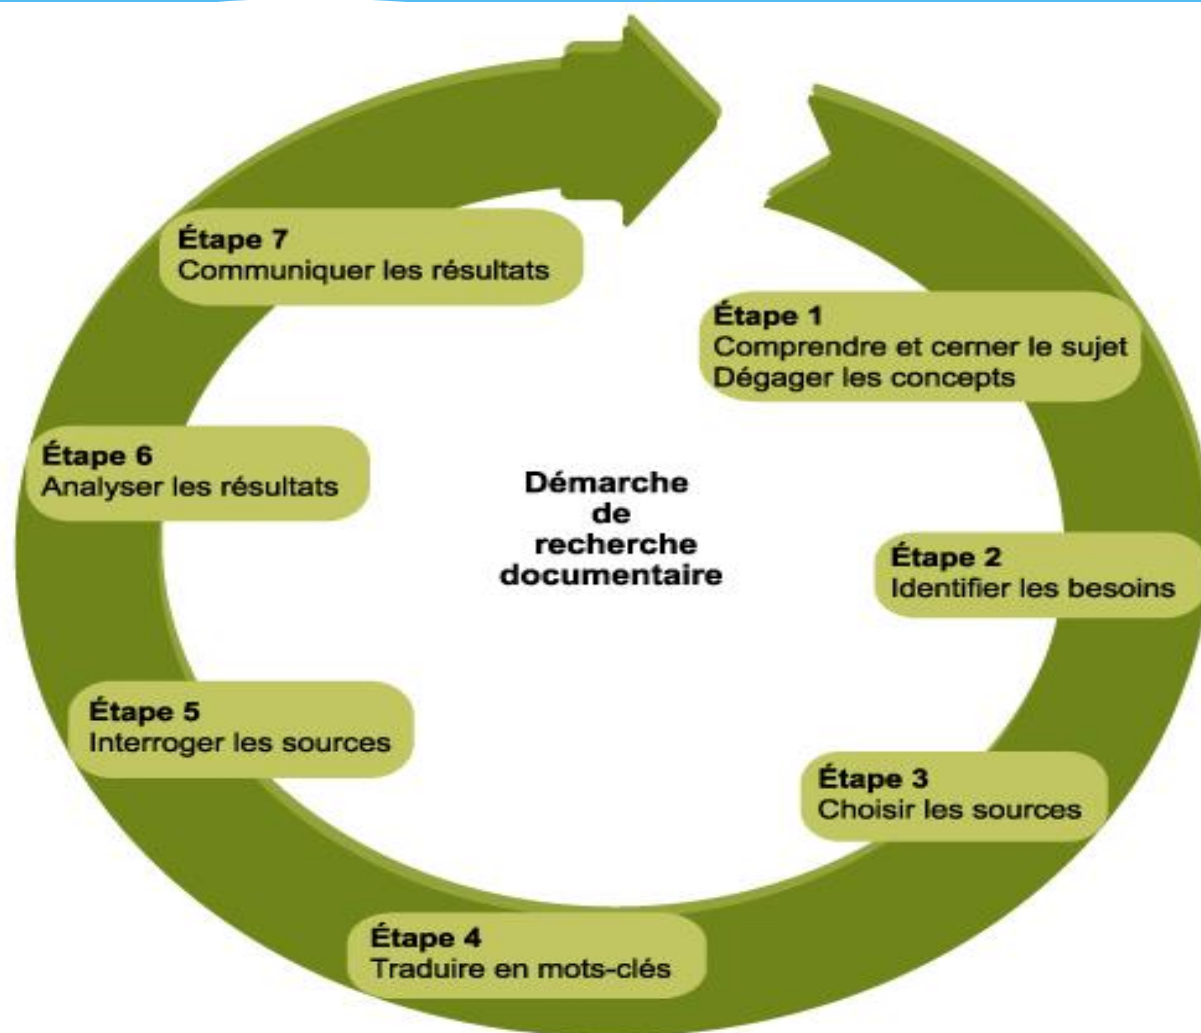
Démarche de recherche documentaire

Étape 1
Comprendre et cerner le sujet
Dégager les concepts

Étape 2
Identifier les besoins

Étape 3
Choisir les sources

Étape 4
Traduire en mots-clés

Étape 5
Interroger les sources

Étape 6
Analyser les résultats

Étape 7
Communiquer les résultats